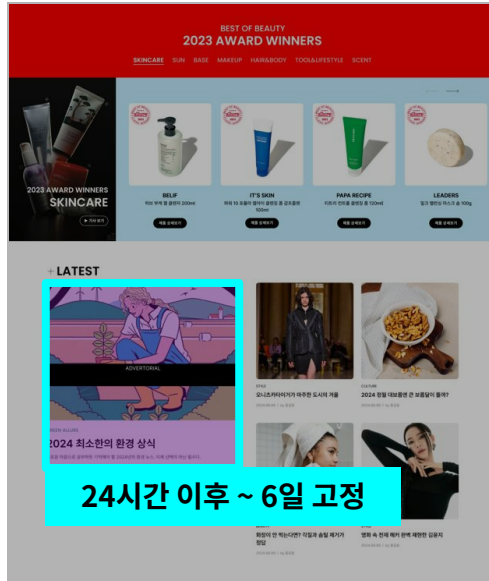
BEST OF BEAUTY
2023 AWARD WINNERS

SKINCARE SUN BASE MAKEUP HAIR&BODY TOOL&LIFESTYLE SCENT

2023 AWARD WINNERS
SKINCARE

BELIF
IT'S SKIN
PAPA RECIPE
LEADERS

+ LATEST

ADVERTORIAL

2024 최소한의 환경 상식

오니츠카타이거가 마주한 도시의 겨울

2024 정월 대보름엔 견 보름달이 뜰까?

24시간 이후 ~ 6일 고정